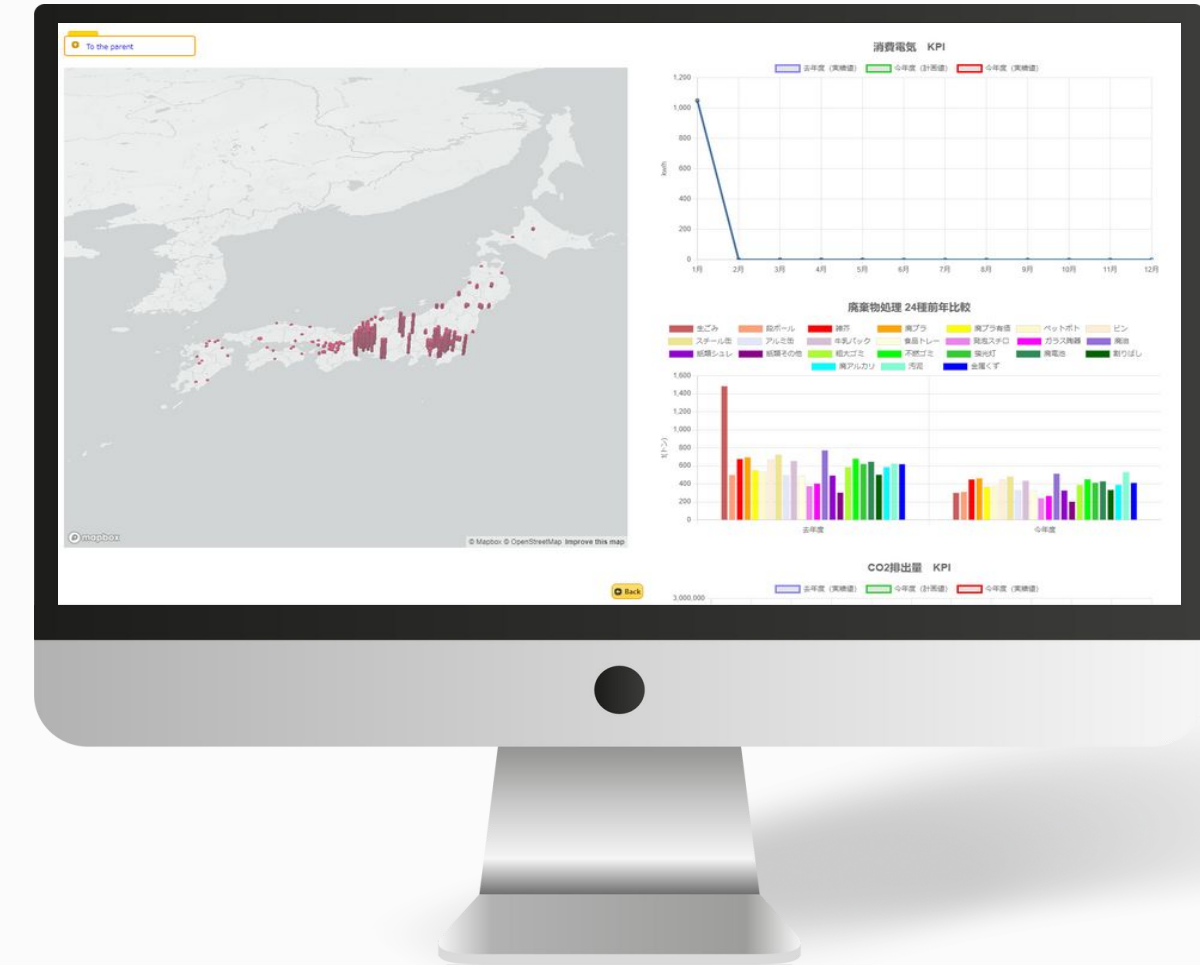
To the parent

© mapbox

© Mapbox © OpenStreetMap Improve this map

Back

消費電気 KPI

去年度（実績値） 今年度（計画値） 今年度（実績値）

1,200
1,000
800
600
400
200
0

kwh

1月 2月 3月 4月 5月 6月 7月 8月 9月 10月 11月 12月

廃棄物処理 24種前年比較

生ごみ 段ボール 雑芥 廃プラ 廃プラ有価 ペットボトル ビン スチール缶 アルミ缶 牛乳パック 食品トレー 発泡スチロ ガラス陶器 廃油 紙類シュレ 紙類その他 粗大ゴミ 不燃ゴミ 蛍光灯 廃電池 割りばし 廃アルカリ 汚泥 金属くず

1,600
1,400
1,200
1,000
800
600
400
200
0

t(トン)

去年度 今年度

CO2排出量 KPI

去年度（実績値） 今年度（計画値） 今年度（実績値）

3,000,000